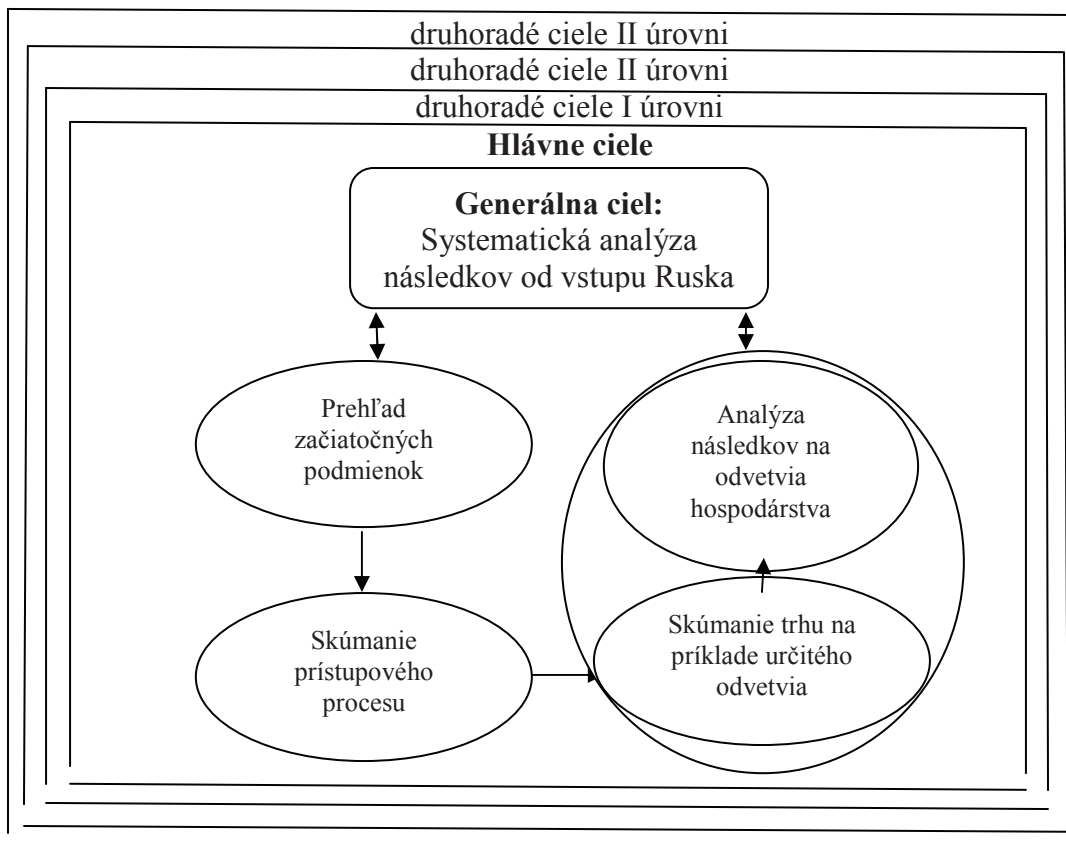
druhoradé ciele II úrovni
druhoradé ciele II úrovni
druhoradé ciele I úrovni
Hlávne ciele

Generálna ciel:
Systematická analýza následkov od vstupu Ruska

Prehľad začiatočných podmienok

Analýza následkov na odvetvia hospodárstva

Skúmanie prístupového procesu

Skúmanie trhu na príklade určitého odvetvia